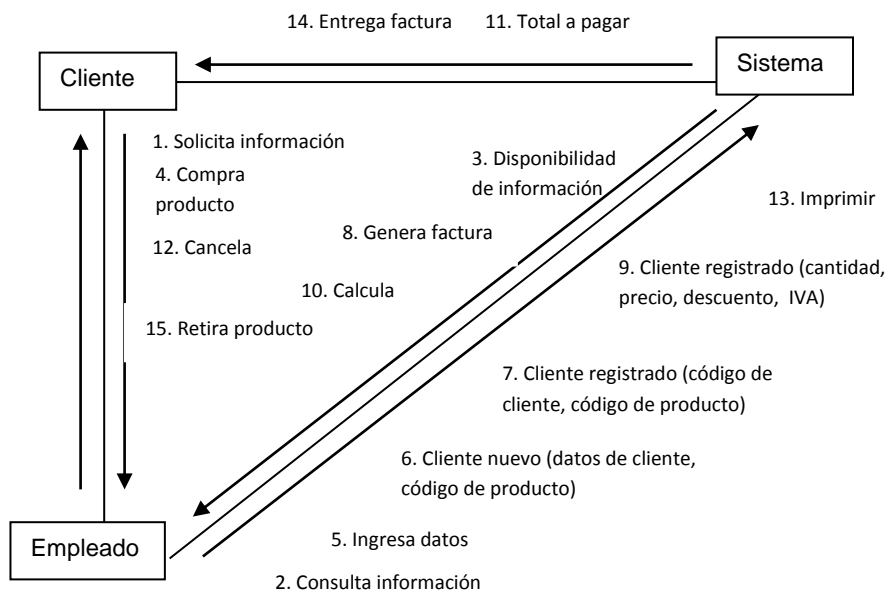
14. Entrega factura 11. Total a pagar

Cliente

Sistema

1. Solicita información

4. Compra producto

12. Cancela

15. Retira producto

3. Disponibilidad de información

8. Genera factura

10. Calcula

13. Imprimir

9. Cliente registrado (cantidad, precio, descuento, IVA)

7. Cliente registrado (código de cliente, código de producto)

6. Cliente nuevo (datos de cliente, código de producto)

5. Ingresa datos

Empleado

2. Consulta información